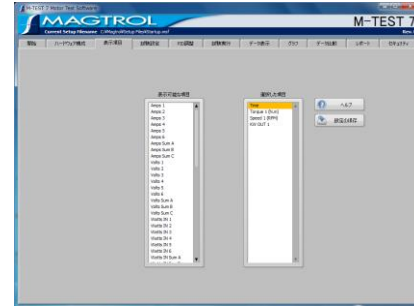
M-TEST 7 Motor Test Software

MAGTROL

M-TEST 7

Current Setup Filename: C:\Magtrol\Setup Files\Setup.xml

Rev.

開始 | ハードウェア構成 | 表示項目 | 試験設定 | PID調整 | 試験実行 | データ表示 | グラフ | データ比較 | レポート | セキュリティ

表示可能な項目

Amps 1
Amps 2
Amps 3
Amps 4
Amps 5
Amps 6
Amps Sum A
Amps Sum B
Amps Sum C
Volts 1
Volts 2
Volts 3
Volts 4
Volts 5
Volts 6
Volts Sum A
Volts Sum B
Volts Sum C
Watts IN 1
Watts IN 2
Watts IN 3
Watts IN 4
Watts IN 5
Watts IN 6
Watts IN Sum A

選択した項目

Time
Torque 1 (N.m)
Speed 1 (RPM)
AUX OUT 1

ヘルプ

設定を保存